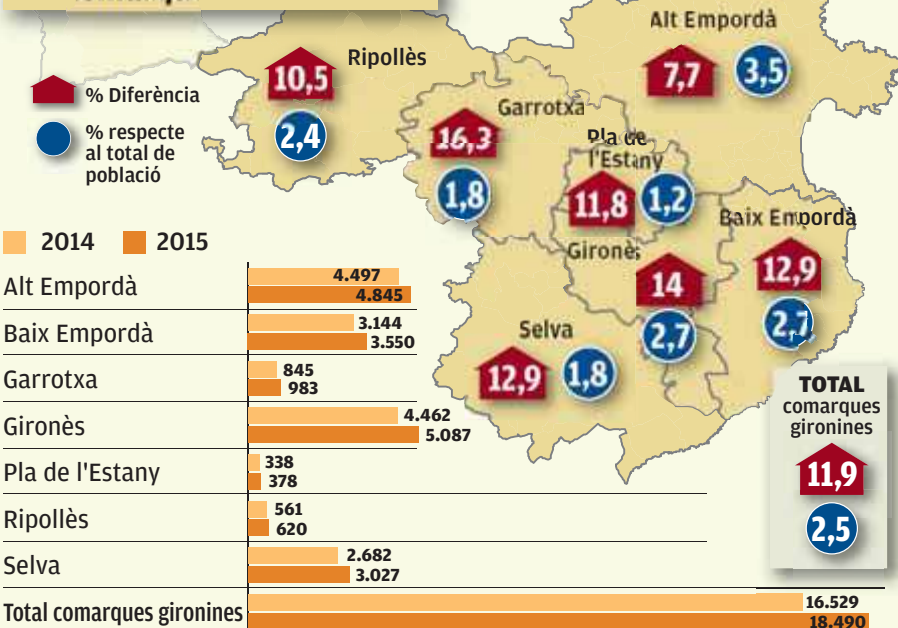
Ripollès
10,5
2,4

% Diferència

% respecte al total de població

Garrotxa
16,3
1,8

Alt Empordà
7,7
3,5

Pla de l'Estany
11,8
1,2

Baix Empordà
12,9
2,7

Gironès
14
2,7

Selva
12,9
1,8

TOTAL comarques gironines
11,9
2,5

2014 2015

| | 2014 | 2015 |
|---|---|---|
| Alt Empordà | 4.497 | 4.845 |
| Baix Empordà | 3.144 | 3.550 |
| Garrotxa | 845 | 983 |
| Gironès | 4.462 | 5.087 |
| Pla de l'Estany | 338 | 378 |
| Ripollès | 561 | 620 |
| Selva | 2.682 | 3.027 |
| Total comarques gironines | 16.529 | 18.490 |